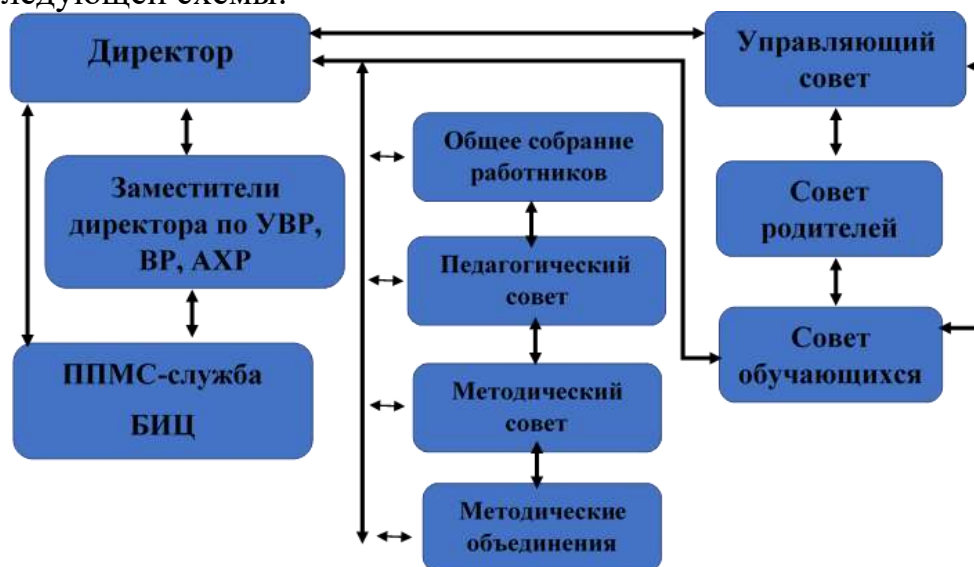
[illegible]ледующей схемы:

Директор

Управляющий совет

Заместители директора по УВР, ВР, АХР

Общее собрание работников

Совет родителей

Педагогический совет

Совет обучающихся

ППМС-служба БИЦ

Методический совет

Методические объединения